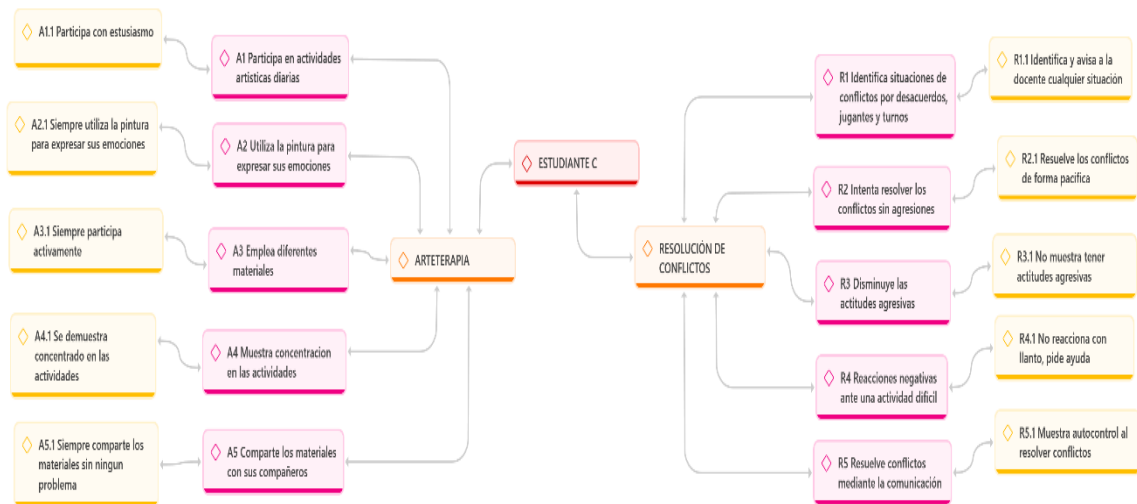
A1.1 Participa con estusiasmo

A1 Participa en actividades artisticas diarias

A2.1 Siempre utiliza la pintura para expresar sus emociones

A2 Utiliza la pintura para expresar sus emociones

A3.1 Siempre participa activamente

A3 Emplea diferentes materiales

ARTETERAPIA

A4.1 Se demuestra concentrado en las actividades

A4 Muestra concentracion en las actividades

A5.1 Siempre comparte los materiales sin ningun problema

A5 Comparte los materiales con sus compañeros

ESTUDIANTE C

RESOLUCIÓN DE CONFLICTOS

R1 Identifica situaciones de conflictos por desacuerdos, jugantes y turnos

R1.1 Identifica y avisa a la docente cualquier situación

R2 Intenta resolver los conflictos sin agresiones

R2.1 Resuelve los conflictos de forma pacifica

R3 Disminuye las actitudes agresivas

R3.1 No muestra tener actitudes agresivas

R4 Reacciones nogativas ante una actividad dificil

R4.1 No reacciona con llanto, pide ayuda

R5 Resuelve conflictos mediante la comunicación

R5.1 Muestra autocontrol al resolver conflictos